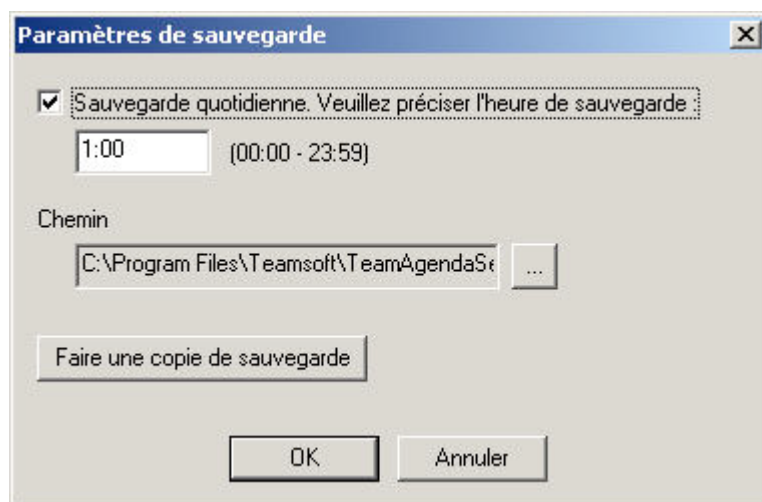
Paramètres de sauvegarde

Sauvegarde quotidienne. Veuillez préciser l'heure de sauvegarde :

1:00 (00:00 - 23:59)

Chemin

C:\Program Files\Teamsoft\TeamAgendaSe

...

Faire une copie de sauvegarde

OK

Annuler